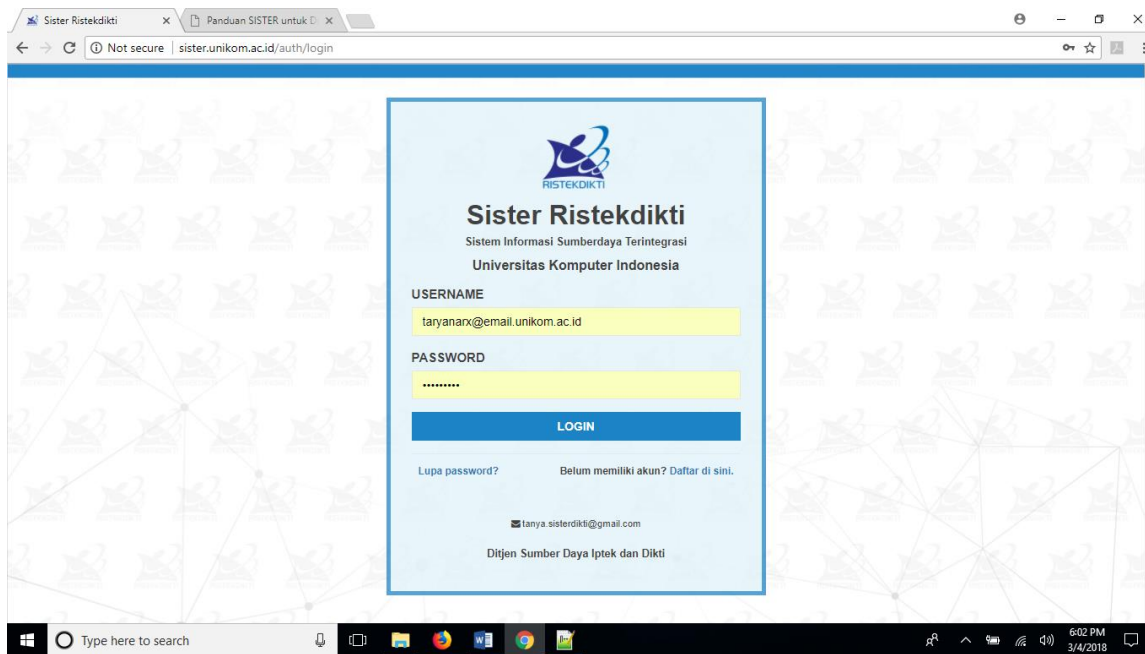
Sister Ristekdikti ×
Panduan SISTER untuk D ×

Not secure | sister.unikom.ac.id/auth/login

RISTEKDIKTI

Sister Ristekdikti

Sistem Informasi Sumberdaya Terintegrasi

Universitas Komputer Indonesia

USERNAME

taryanarx@email.unikom.ac.id

PASSWORD

••••••••••

LOGIN

Lupa password?

Belum memiliki akun? Daftar di sini.

tanya.sisterdikti@gmail.com

Ditjen Sumber Daya Iptek dan Dikti

Type here to search

6:02 PM
3/4/2018